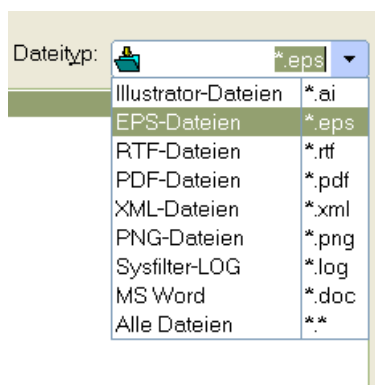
Dateityp: *.eps

| | |
|---|---|
| Illustrator-Dateien | *.ai |
| EPS-Dateien | *.eps |
| RTF-Dateien | *.rtf |
| PDF-Dateien | *.pdf |
| XML-Dateien | *.xml |
| PNG-Dateien | *.png |
| Sysfilter-LOG | *.log |
| MS Word | *.doc |
| Alle Dateien | *.* |